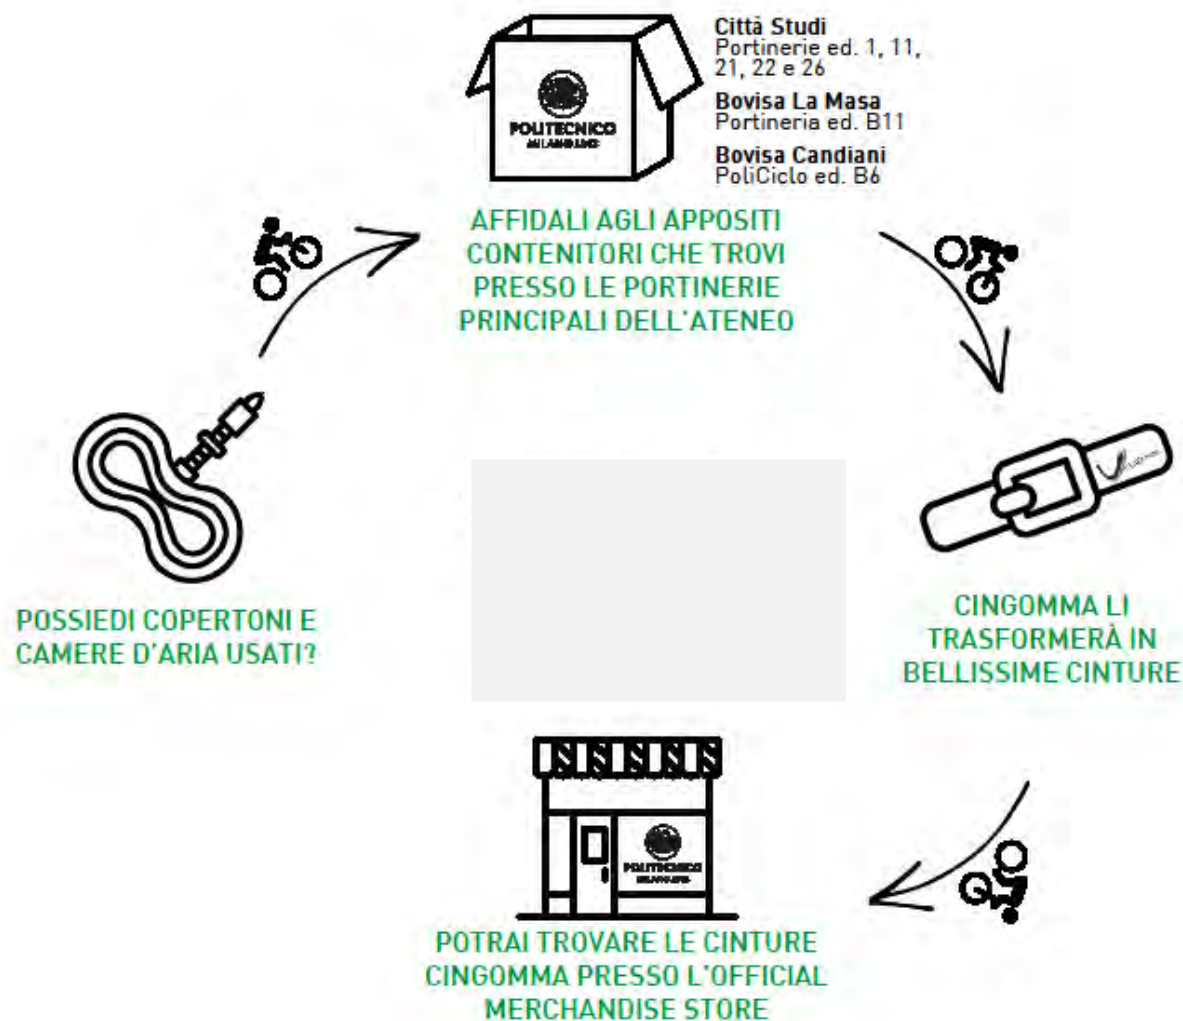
POLITECNICO
MILANO 1863

Città Studi
Portinerie ed. 1, 11, 21, 22 e 26

Bovisa La Masa
Portineria ed. B11

Bovisa Candiani
PoliCiclo ed. B6

AFFIDALI AGLI APPOSITI CONTENITORI CHE TROVI PRESSO LE PORTINERIE PRINCIPALI DELL'ATENEO

CINGOMMA LI TRASFORMERÀ IN BELLISSIME CINTURE

POLITECNICO
MILANO 1863

POTRAI TROVARE LE CINTURE CINGOMMA PRESSO L'OFFICIAL MERCHANDISE STORE

POSSIEDI COPERTONI E CAMERE D'ARIA USATI?